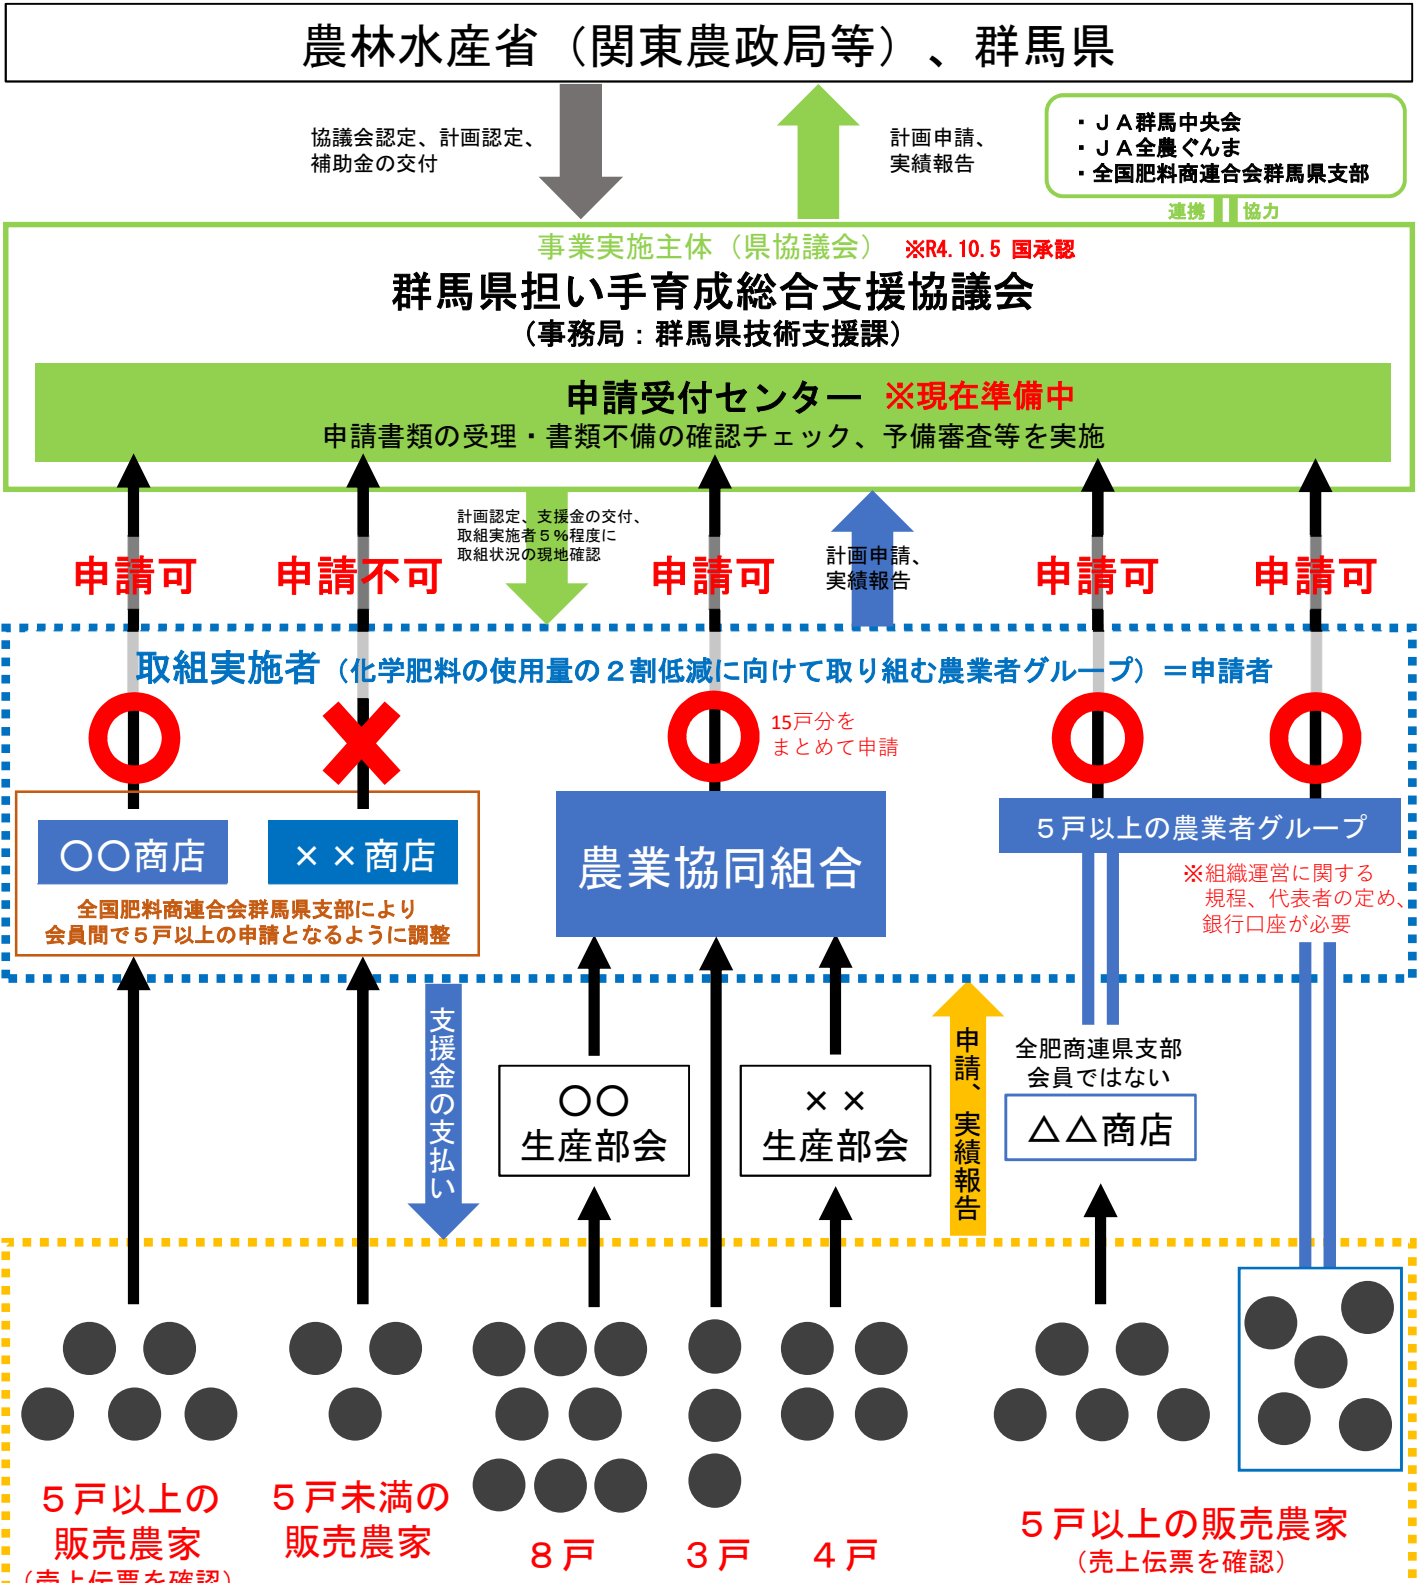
農林水産省（関東農政局等）、群馬県

協議会認定、計画認定、補助金の交付

計画申請、実績報告

・ＪＡ群馬中央会
・ＪＡ全農ぐんま
・全国肥料商連合会群馬県支部

連携　協力

事業実施主体（県協議会）　※R4.10.5 国承認
群馬県担い手育成総合支援協議会
（事務局：群馬県技術支援課）

申請受付センター　※現在準備中
申請書類の受理・書類不備の確認チェック、予備審査等を実施

計画認定、支援金の交付、取組実施者５%程度に取組状況の現地確認

計画申請、実績報告

申請可　申請不可　申請可　申請可　申請可

取組実施者（化学肥料の使用量の２割低減に向けて取り組む農業者グループ）＝申請者

15戸分をまとめて申請

〇〇商店　××商店
全国肥料商連合会群馬県支部により会員間で５戸以上の申請となるように調整

農業協同組合

５戸以上の農業者グループ
※組織運営に関する規程、代表者の定め、銀行口座が必要

支援金の支払い

〇〇生産部会　××生産部会

申請、実績報告

全肥商連県支部会員ではない
△△商店

５戸以上の販売農家（売上伝票を確認）
５戸未満の販売農家
８戸　３戸　４戸
５戸以上の販売農家（売上伝票を確認）